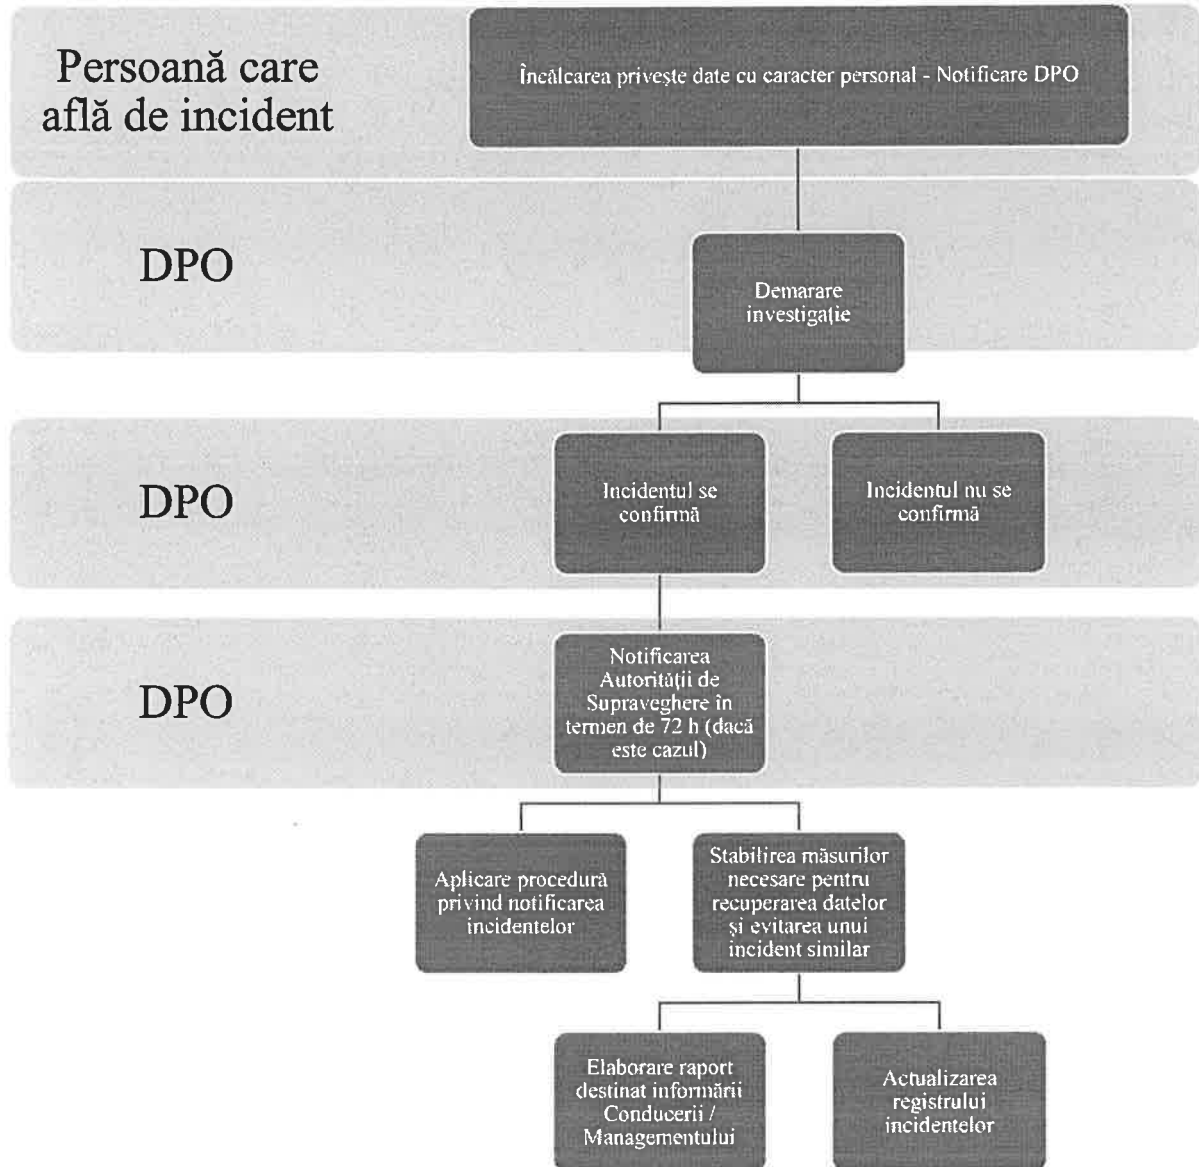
Persoană care află de incident

Încălcarea privește date cu caracter personal - Notificare DPO

DPO

Demarare investigație

DPO

Incidentul se confirmă

Incidentul nu se confirmă

DPO

Notificarea Autorității de Supraveghere în termen de 72 h (dacă este cazul)

Aplicare procedură privind notificarea incidentelor

Stabilirea măsurilor necesare pentru recuperarea datelor și evitarea unui incident similar

Elaborare raport destinat informării Conducerii / Managementului

Actualizarea registrului incidentelor